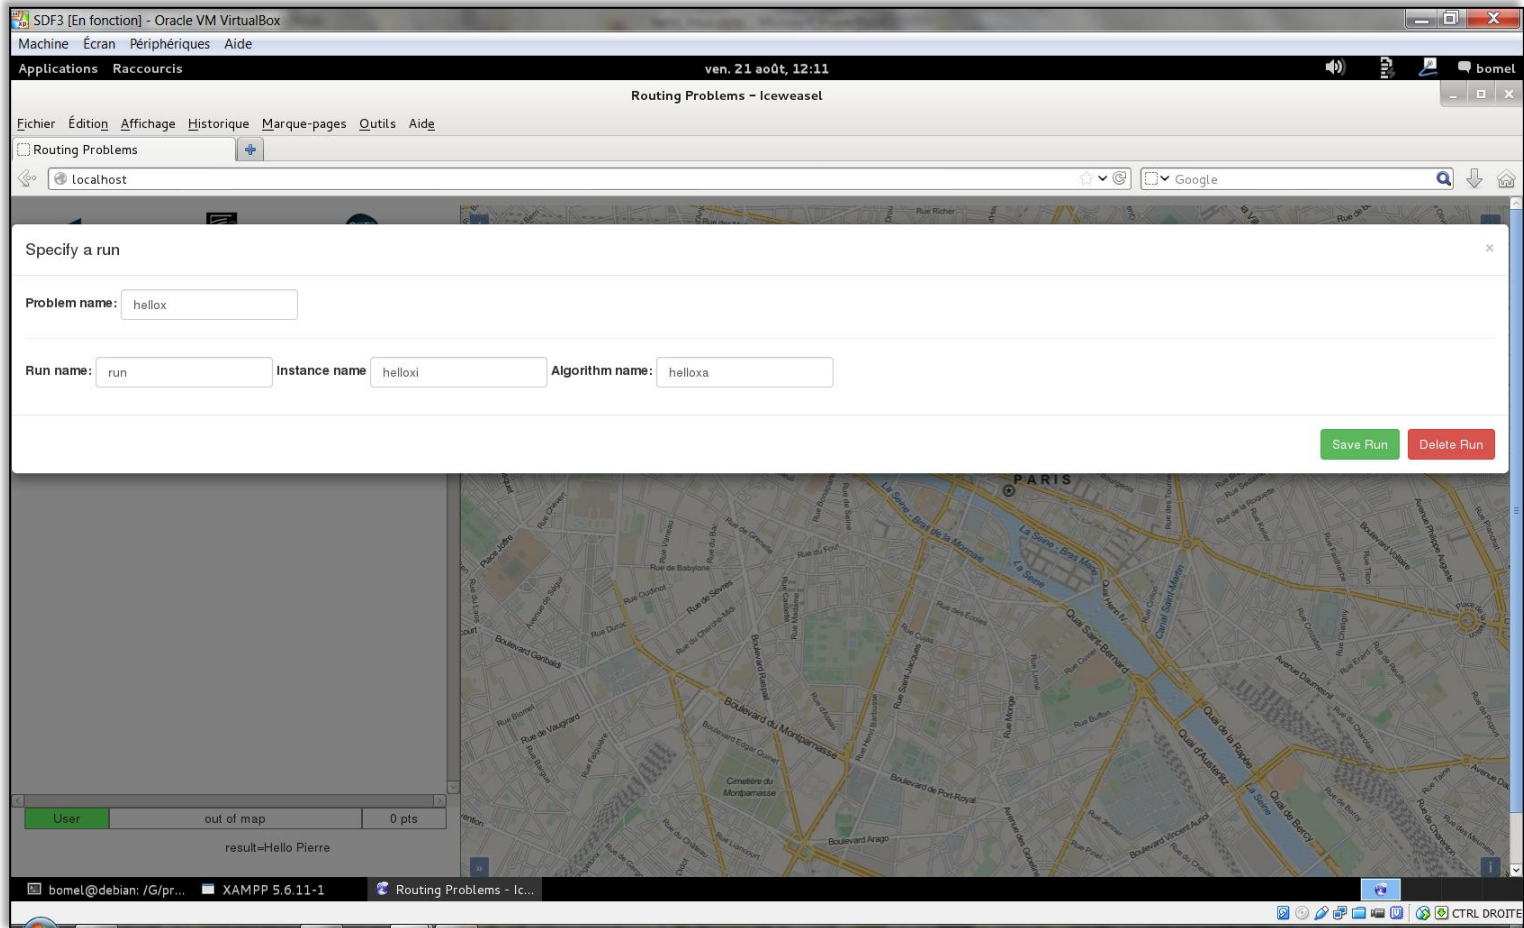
SDF3 [En fonction] - Oracle VM VirtualBox

Machine Écran Périphériques Aide

Applications Raccourcis

ven. 21 août, 12:11

bomel

Routing Problems - Iceweasel

Fichier Édition Affichage Historique Marque-pages Outils Aide

Routing Problems

localhost

Google

Specify a run

×

Problem name: hellox

Run name: run

Instance name helloxi

Algorithm name: helloxa

Save Run

Delete Run

PARIS

User

out of map

0 pts

result=Hello Pierre

bomel@debian: /G/pr...

XAMPP 5.6.11-1

Routing Problems - Ic...

CTRL DROITE